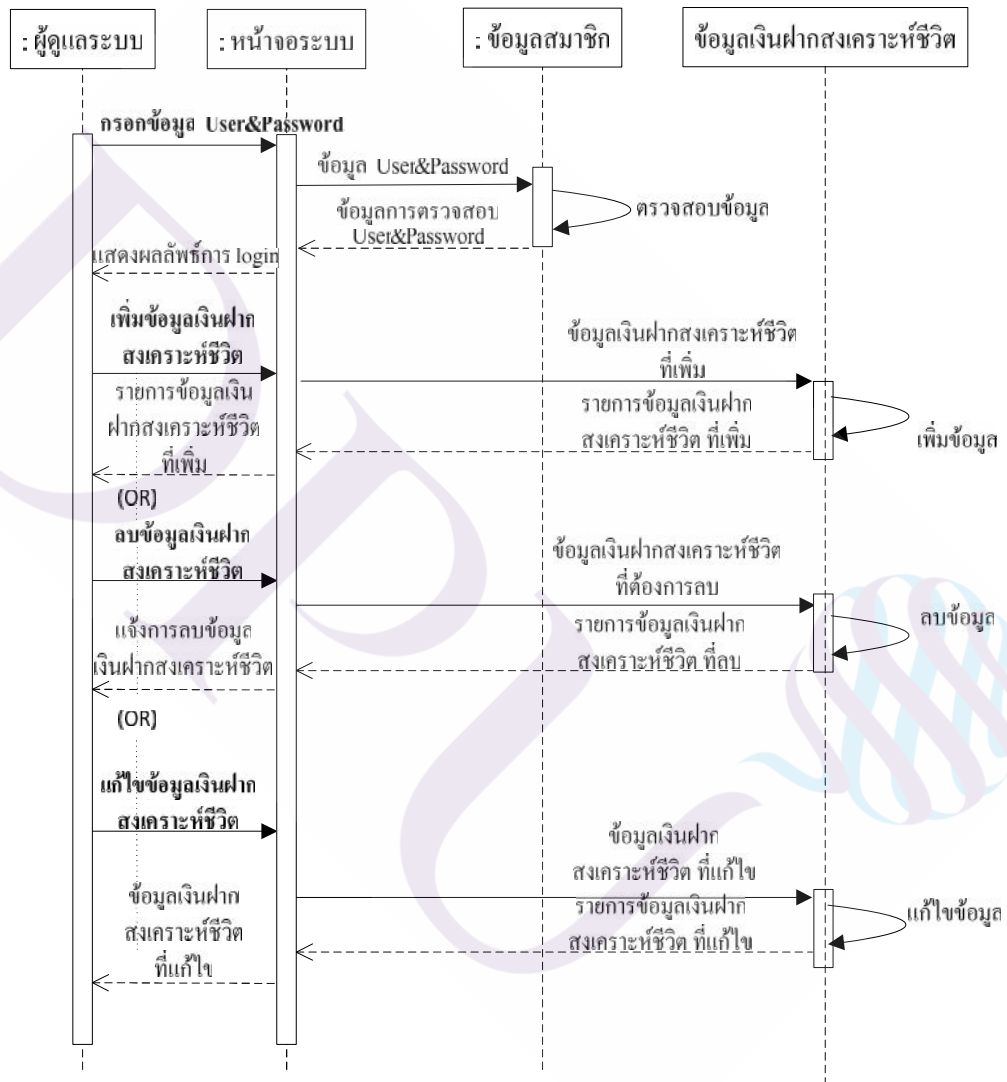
: ผู้ดูแลระบบ

: หน้าจอระบบ

: ข้อมูลสมาชิก

ข้อมูลเงินฝากสงเคราะห์ชีวิต

กรอกข้อมูล User&Password

ข้อมูล User&Password

ข้อมูลการตรวจสอบ User&Password

ตรวจสอบข้อมูล

แสดงผลลัพธ์การ login

เพิ่มข้อมูลเงินฝากสงเคราะห์ชีวิต

ข้อมูลเงินฝากสงเคราะห์ชีวิต ที่เพิ่ม

รายการข้อมูลเงินฝากสงเคราะห์ชีวิต ที่เพิ่ม

เพิ่มข้อมูล

รายการข้อมูลเงินฝากสงเคราะห์ชีวิต ที่เพิ่ม

(OR)

ลบข้อมูลเงินฝากสงเคราะห์ชีวิต

ข้อมูลเงินฝากสงเคราะห์ชีวิต ที่ต้องการลบ

ลบข้อมูล

รายการข้อมูลเงินฝากสงเคราะห์ชีวิต ที่ลบ

แจ้งการลบข้อมูลเงินฝากสงเคราะห์ชีวิต

(OR)

แก้ไขข้อมูลเงินฝากสงเคราะห์ชีวิต

ข้อมูลเงินฝากสงเคราะห์ชีวิต ที่แก้ไข

รายการข้อมูลเงินฝากสงเคราะห์ชีวิต ที่แก้ไข

แก้ไขข้อมูล

ข้อมูลเงินฝากสงเคราะห์ชีวิต ที่แก้ไข